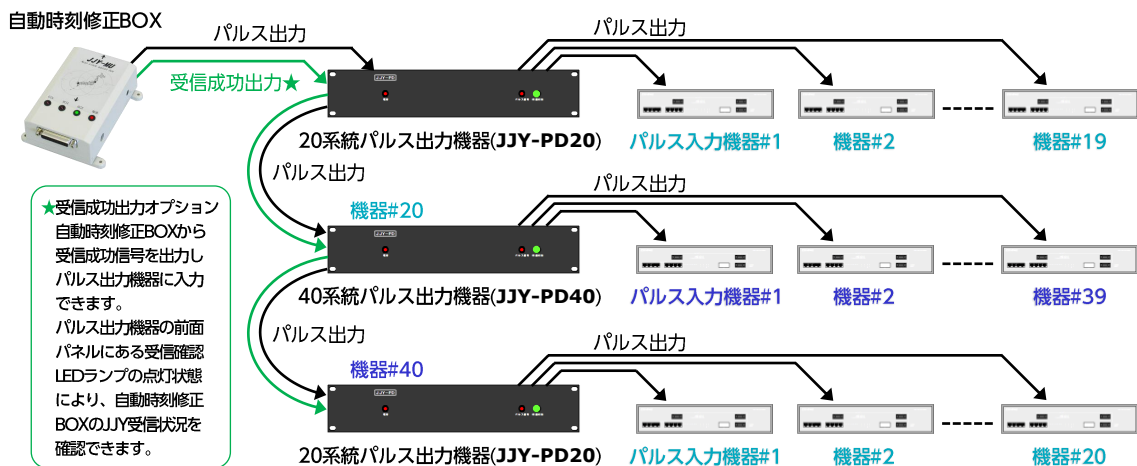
自動時刻修正BOX

パルス出力

受信成功出力★

パルス出力

20系統パルス出力機器(JJY-PD20)

パルス入力機器#1

機器#2

機器#19

パルス出力

機器#20

パルス出力

40系統パルス出力機器(JJY-PD40)

パルス入力機器#1

機器#2

機器#39

パルス出力

機器#40

パルス出力

20系統パルス出力機器(JJY-PD20)

パルス入力機器#1

機器#2

機器#20

★受信成功出力オプション
自動時刻修正BOXから受信成功信号を出力しパルス出力機器に入力できます。
パルス出力機器の前面パネルにある受信確認LEDランプの点灯状態により、自動時刻修正BOXのJJY受信状況を確認できます。